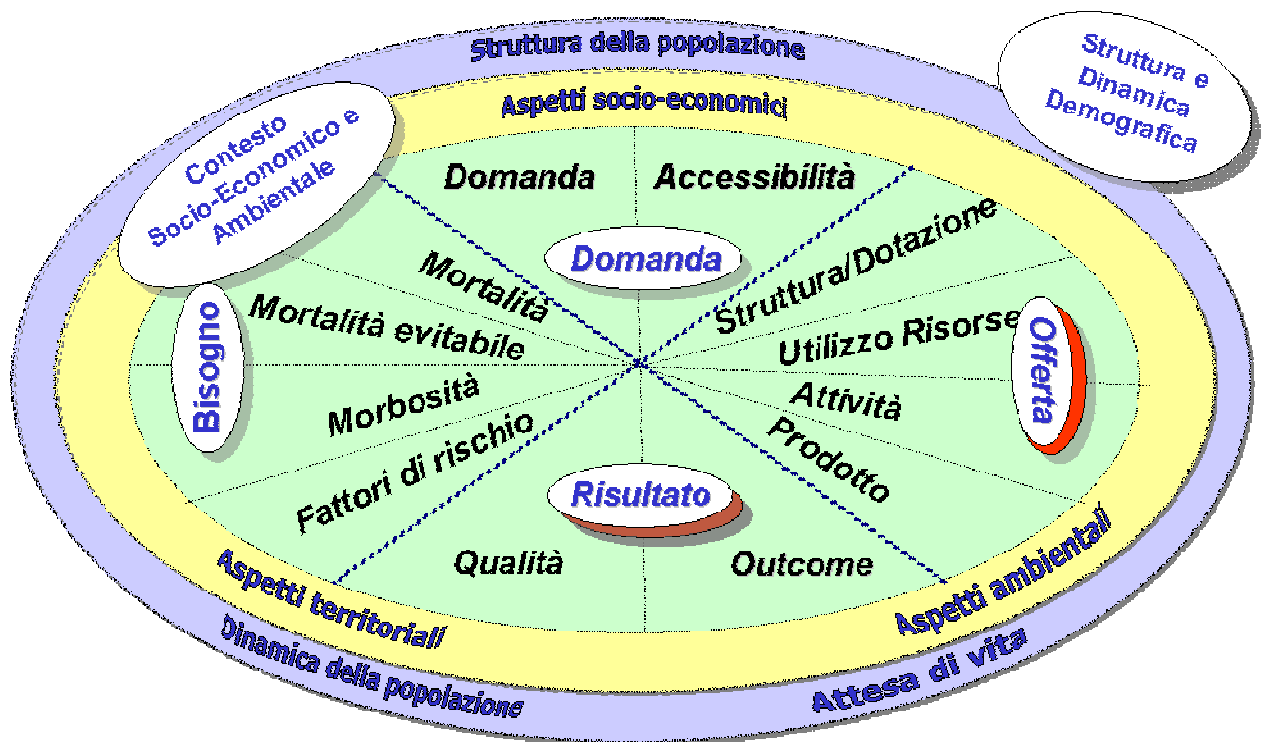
Struttura della popolazione

Struttura e Dinamica Demografica

Aspetti socio-economici

Contesto Socio-Economico e Ambientale

Domanda

Accessibilità

Domanda

Struttura/Dotazione

Mortalità

Mortalità evitabile

Bisogno

Utilizzo Risorse

Offerta

Attività

Morbosità

Fattori di rischio

Prodotto

Risultato

Qualità

Outcome

Aspetti territoriali

Aspetti ambientali

Dinamica della popolazione

Attesa di vita